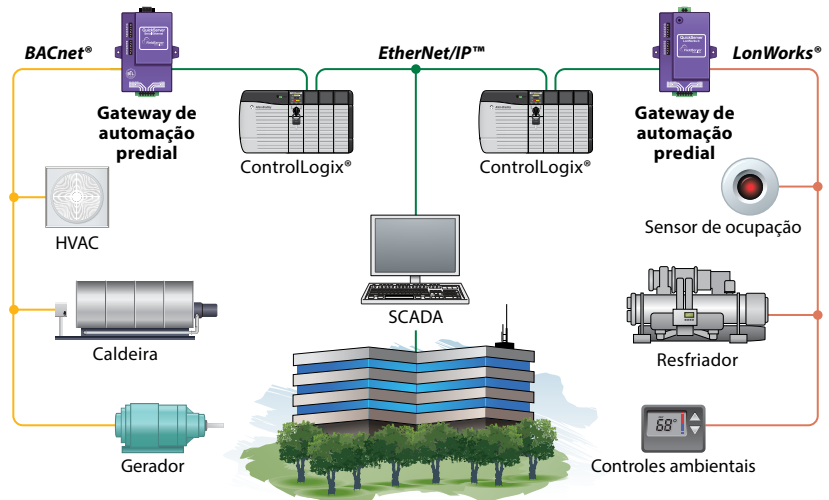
BACnet®

EtherNet/IP™

LonWorks®

Gateway de automação predial

ControlLogix®

ControlLogix®

Gateway de automação predial

HVAC

Sensor de ocupação

SCADA

Caldeira

Resfriador

Gerador

68°

Controles ambientais